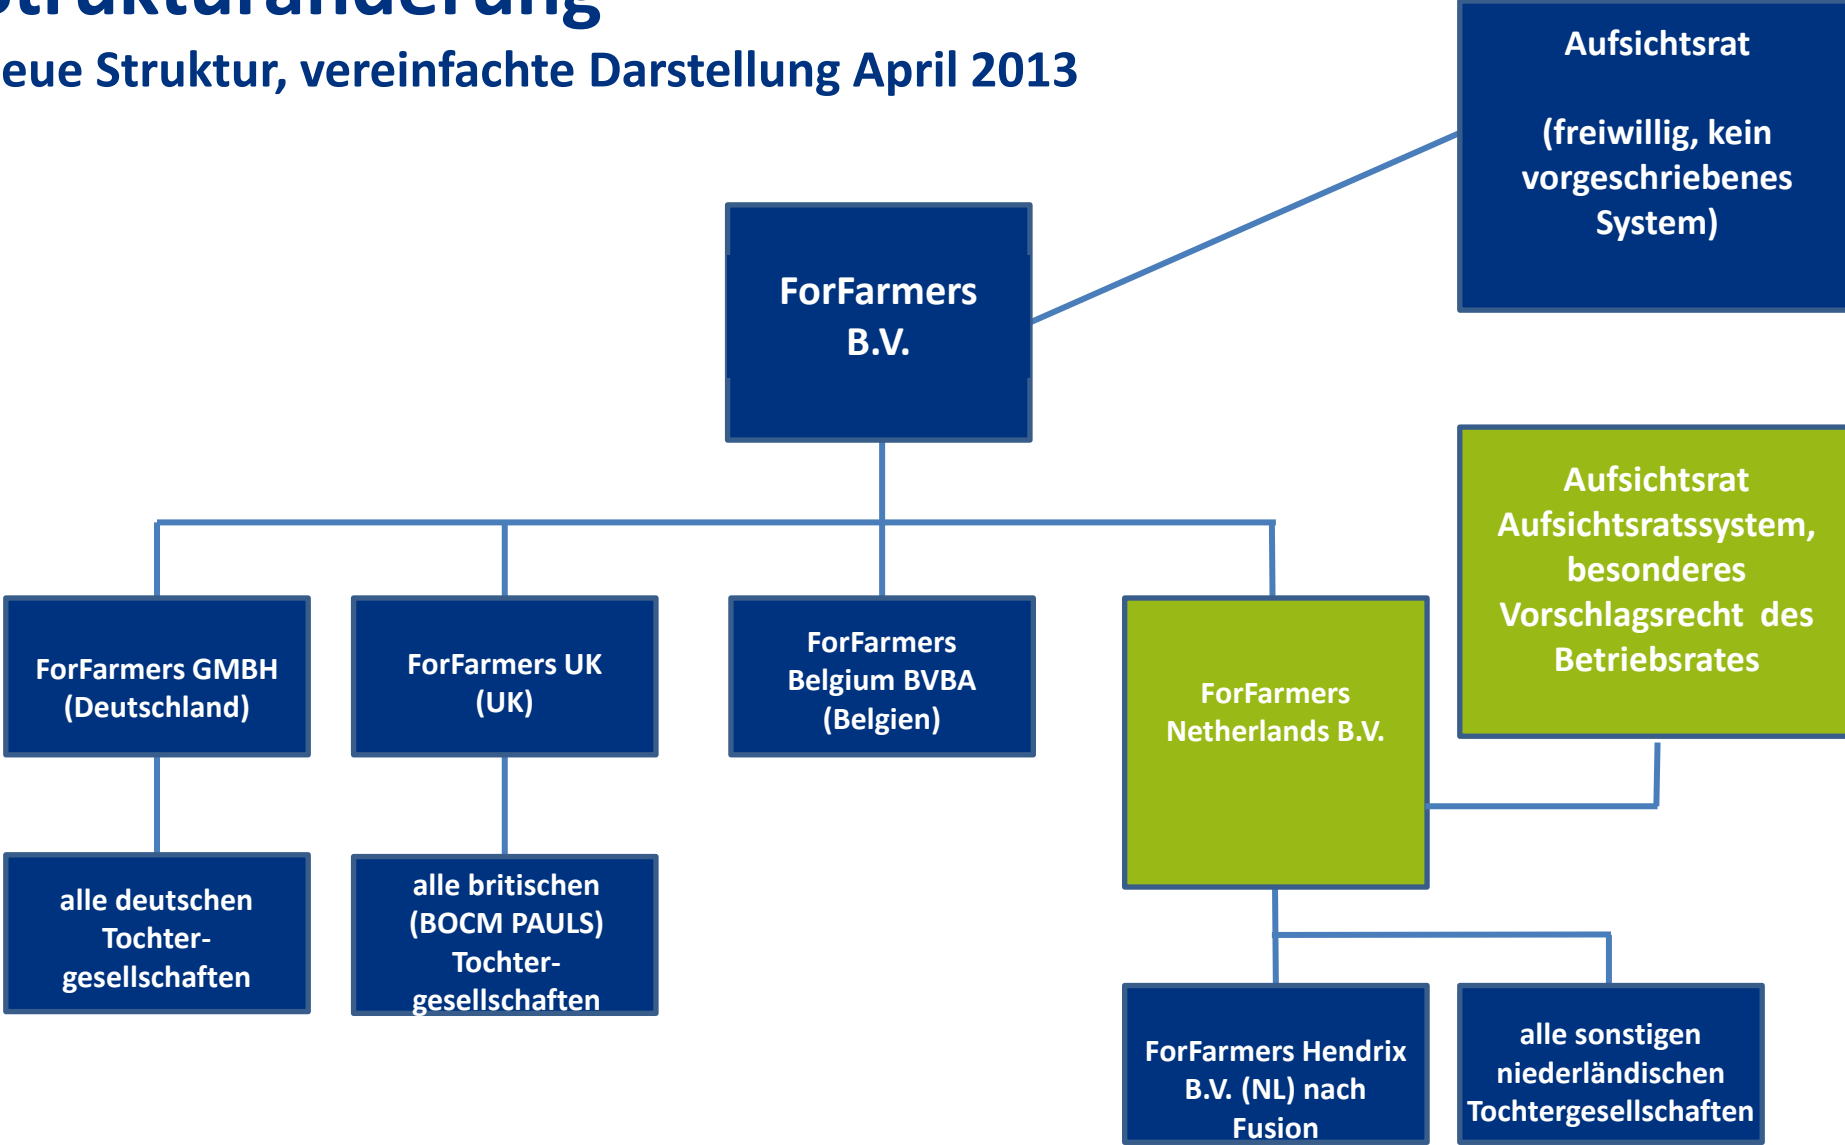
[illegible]trukturänderung
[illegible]eue Struktur, vereinfachte Darstellung April 2013

Aufsichtsrat

(freiwillig, kein vorgeschriebenes System)

ForFarmers B.V.

Aufsichtsrat Aufsichtsratssystem, besonderes Vorschlagsrecht des Betriebsrates

ForFarmers GMBH (Deutschland)

ForFarmers UK (UK)

ForFarmers Belgium BVBA (Belgien)

ForFarmers Netherlands B.V.

alle deutschen Tochtergesellschaften

alle britischen (BOCM PAULS) Tochtergesellschaften

ForFarmers Hendrix B.V. (NL) nach Fusion

alle sonstigen niederländischen Tochtergesellschaften